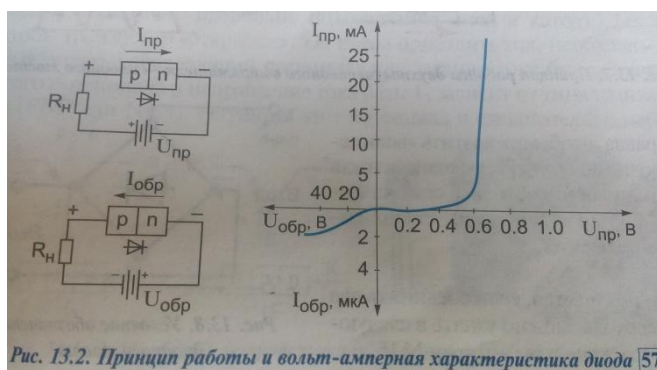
$I_{пр}$
+ p n −
$R_н$
+ −
$U_{пр}$

$I_{обр}$
+ p n −
$R_н$
− +
$U_{обр}$

$I_{пр}$, мА
25
20
15
10
5
40 20
$U_{обр}$, В
0.2 0.4 0.6 0.8 1.0 $U_{пр}$, В
2
4
$I_{обр}$, мкА

Рис. 13.2. Принцип работы и вольт-амперная характеристика диода 57